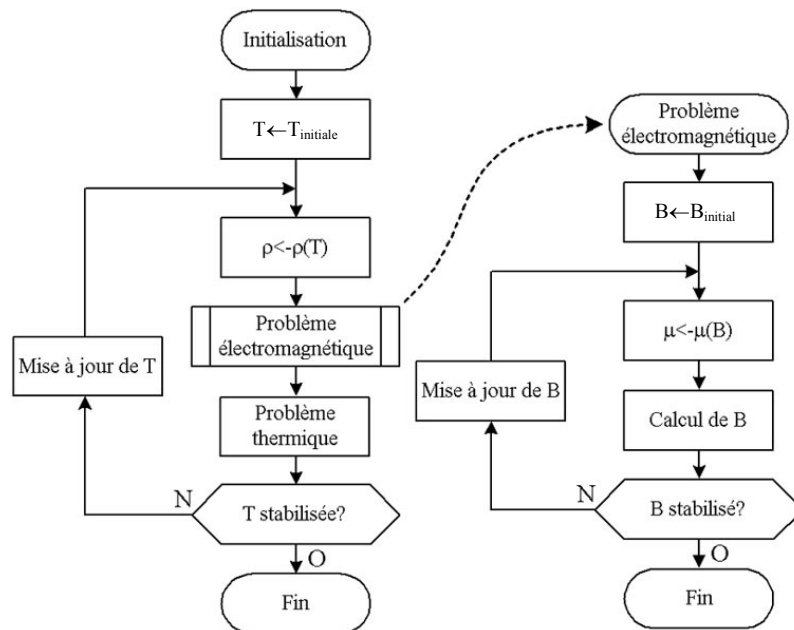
Initialisation

$T \leftarrow T_{initiale}$

$\rho$<-$\rho$(T)

Problème électromagnétique

Problème thermique

T stabilisée?

N

O

Fin

Mise à jour de T

Problème électromagnétique

$B \leftarrow B_{initial}$

$\mu$<-$\mu$(B)

Calcul de B

B stabilisé?

N

O

Fin

Mise à jour de B